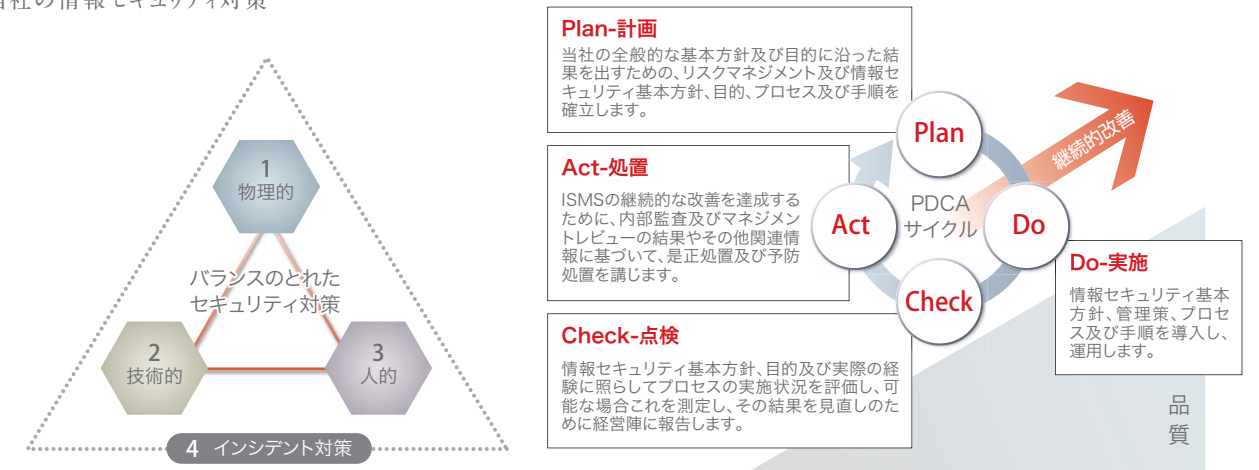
当社の情報セキュリティ対策

1
物理的

バランスのとれた
セキュリティ対策

2
技術的

3
人的

4 インシデント対策

Plan-計画

当社の全般的な基本方針及び目的に沿った結果を出すための、リスクマネジメント及び情報セキュリティ基本方針、目的、プロセス及び手順を確立します。

Act-処置

ISMSの継続的な改善を達成するために、内部監査及びマネジメントレビューの結果やその他関連情報に基づいて、是正処置及び予防処置を講じます。

Check-点検

情報セキュリティ基本方針、目的及び実際の経験に照らしてプロセスの実施状況を評価し、可能な場合これを測定し、その結果を見直しのために経営陣に報告します。

Plan

Act

PDCA
サイクル

Do

Check

継続的改善

Do-実施

情報セキュリティ基本方針、管理策、プロセス及び手順を導入し、運用します。

品
質